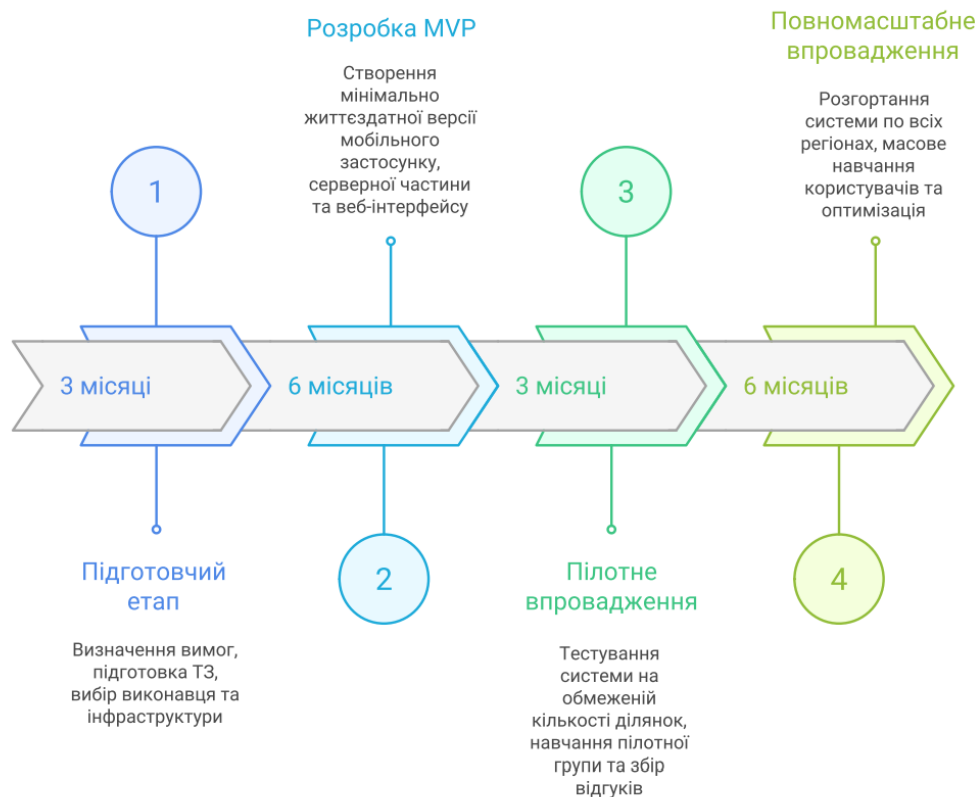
Розробка MVP

Створення мінімально життєздатної версії мобільного застосунку, серверної частини та веб-інтерфейсу

Повномасштабне впровадження

Розгортання системи по всіх регіонах, масове навчання користувачів та оптимізація

1

3

3 місяці

6 місяців

3 місяці

6 місяців

2

4

Підготовчий етап

Визначення вимог, підготовка ТЗ, вибір виконавця та інфраструктури

Пілотне впровадження

Тестування системи на обмеженій кількості ділянок, навчання пілотної групи та збір відгуків